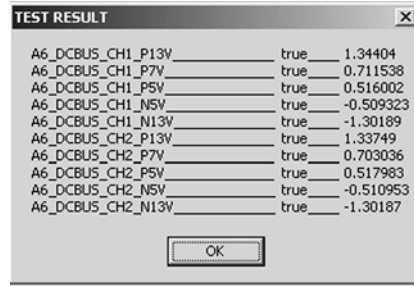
TEST RESULT

×

A6_DCBUS_CH1_P13V__________ true____ 1.34404
A6_DCBUS_CH1_P7V___________ true____ 0.711538
A6_DCBUS_CH1_P5V___________ true____ 0.516002
A6_DCBUS_CH1_N5V___________ true____ -0.509323
A6_DCBUS_CH1_N13V__________ true____ -1.30189
A6_DCBUS_CH2_P13V__________ true____ 1.33749
A6_DCBUS_CH2_P7V___________ true____ 0.703036
A6_DCBUS_CH2_P5V___________ true____ 0.517983
A6_DCBUS_CH2_N5V___________ true____ -0.510953
A6_DCBUS_CH2_N13V__________ true____ -1.30187

OK